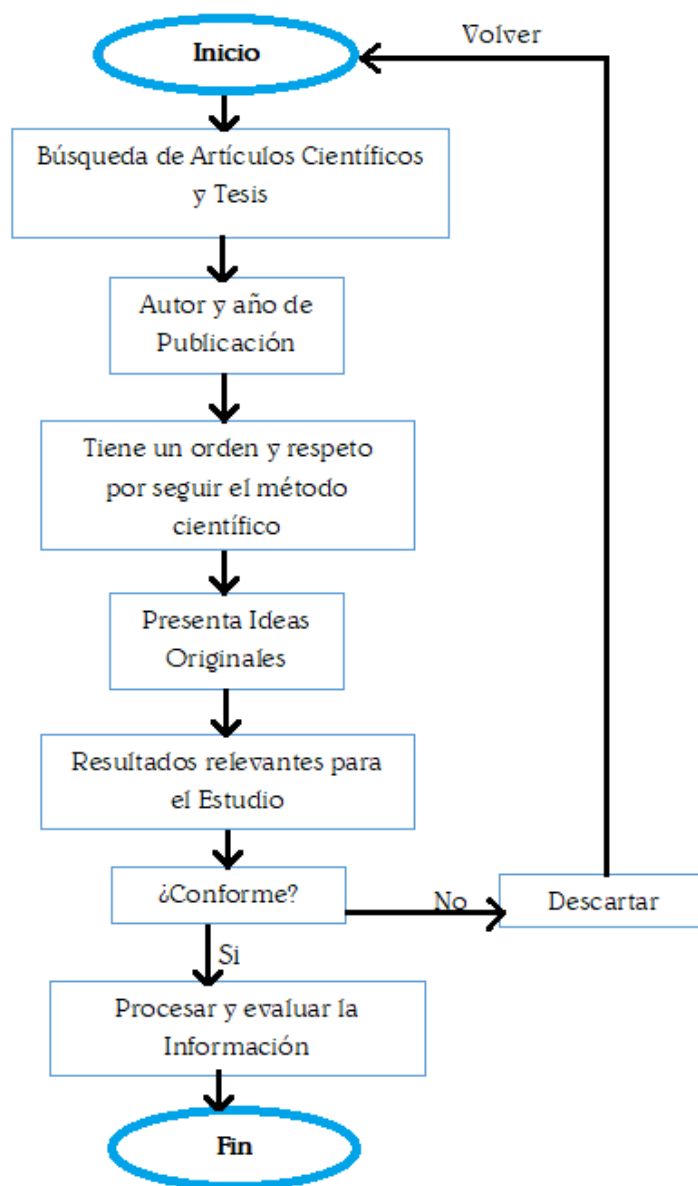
Volver

Inicio

Búsqueda de Artículos Científicos y Tesis

Autor y año de Publicación

Tiene un orden y respeto por seguir el método científico

Presenta Ideas Originales

Resultados relevantes para el Estudio

¿Conforme?

No

Descartar

Si

Procesar y evaluar la Información

Fin